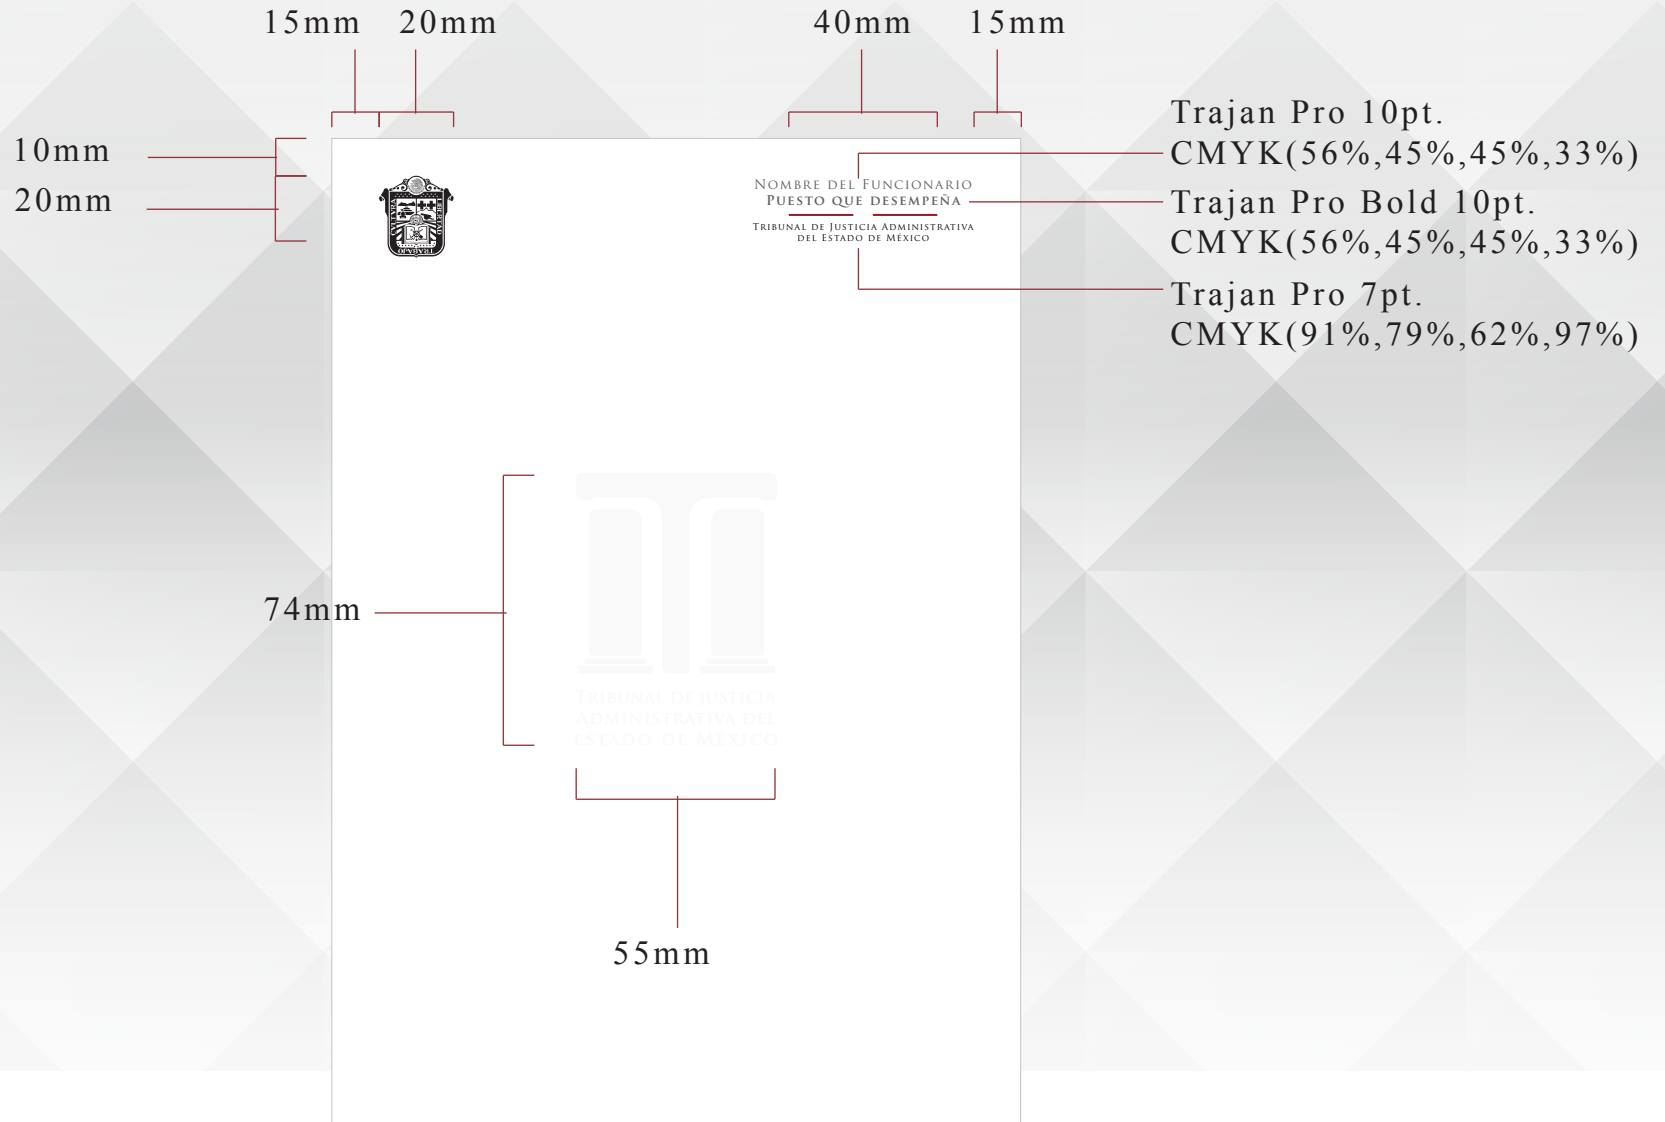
15mm 20mm

40mm 15mm

10mm

20mm

Nombre del Funcionario
Puesto que desempeña

Tribunal de Justicia Administrativa
del Estado de México

Trajan Pro 10pt.
CMYK(56%,45%,45%,33%)

Trajan Pro Bold 10pt.
CMYK(56%,45%,45%,33%)

Trajan Pro 7pt.
CMYK(91%,79%,62%,97%)

74mm

Tribunal de Justicia
Administrativa del
Estado de México

55mm